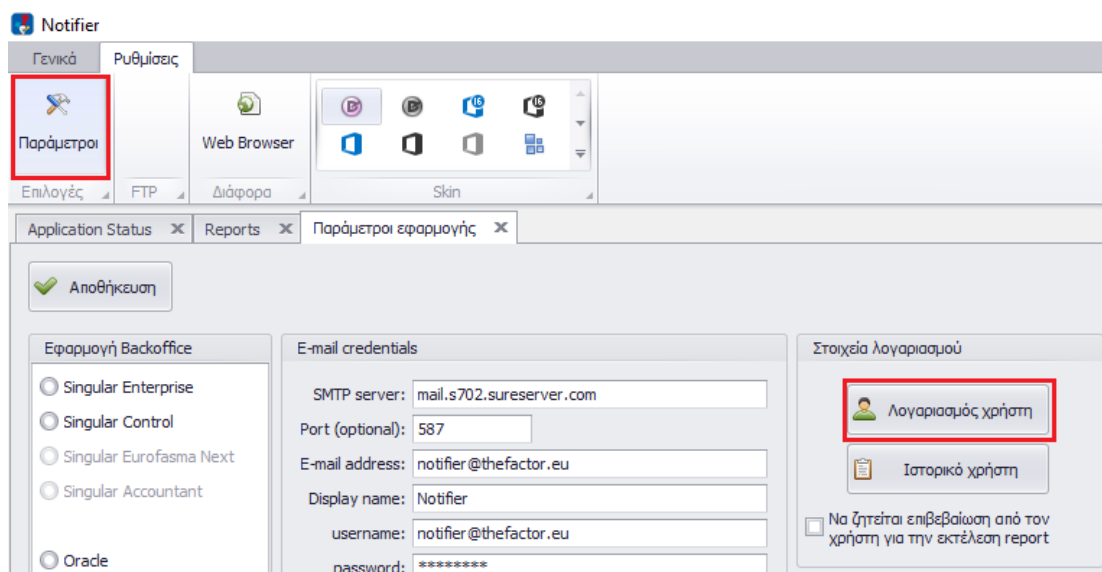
Notifier

Γενικά | Ρυθμίσεις

Παράμετροι
Επιλογές

FTP

Web Browser
Διάφορα

Skin

Application Status ✕ | Reports ✕ | Παράμετροι εφαρμογής ✕

Αποθήκευση

Εφαρμογή Backoffice
Singular Enterprise
Singular Control
Singular Eurofasma Next
Singular Accountant
Oracle

E-mail credentials
SMTP server: mail.s702.sureserver.com
Port (optional): 587
E-mail address: notifier@thefactor.eu
Display name: Notifier
username: notifier@thefactor.eu
password: ********

Στοιχεία λογαριασμού
Λογαριασμός χρήστη
Ιστορικό χρήστη
Να ζητείται επιβεβαίωση από τον χρήστη για την εκτέλεση report